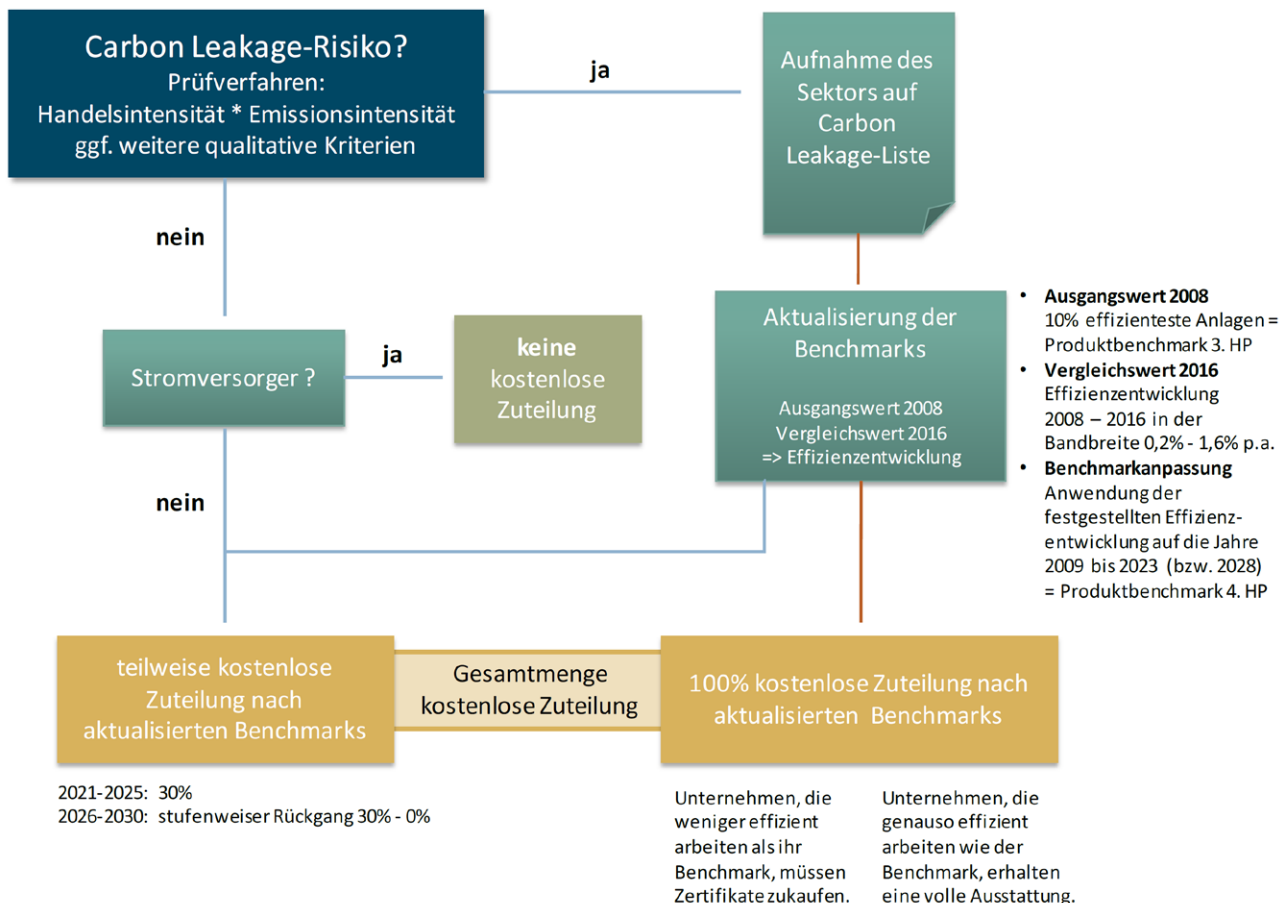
Carbon Leakage-Risiko?
Prüfverfahren:
Handelsintensität * Emissionsintensität
ggf. weitere qualitative Kriterien

ja

Aufnahme des Sektors auf Carbon Leakage-Liste

nein

Aktualisierung der Benchmarks

Ausgangswert 2008
Vergleichswert 2016
=> Effizienzentwicklung

• **Ausgangswert 2008**
10% effizienteste Anlagen = Produktbenchmark 3. HP
• **Vergleichswert 2016**
Effizienzentwicklung 2008 – 2016 in der Bandbreite 0,2% - 1,6% p.a.
• **Benchmarkanpassung**
Anwendung der festgestellten Effizienzentwicklung auf die Jahre 2009 bis 2023 (bzw. 2028) = Produktbenchmark 4. HP

Stromversorger ?

ja

**keine** kostenlose Zuteilung

nein

teilweise kostenlose Zuteilung nach aktualisierten Benchmarks

Gesamtmenge kostenlose Zuteilung

100% kostenlose Zuteilung nach aktualisierten Benchmarks

2021-2025: 30%
2026-2030: stufenweiser Rückgang 30% - 0%

Unternehmen, die weniger effizient arbeiten als ihr Benchmark, müssen Zertifikate zukaufen.

Unternehmen, die genauso effizient arbeiten wie der Benchmark, erhalten eine volle Ausstattung.